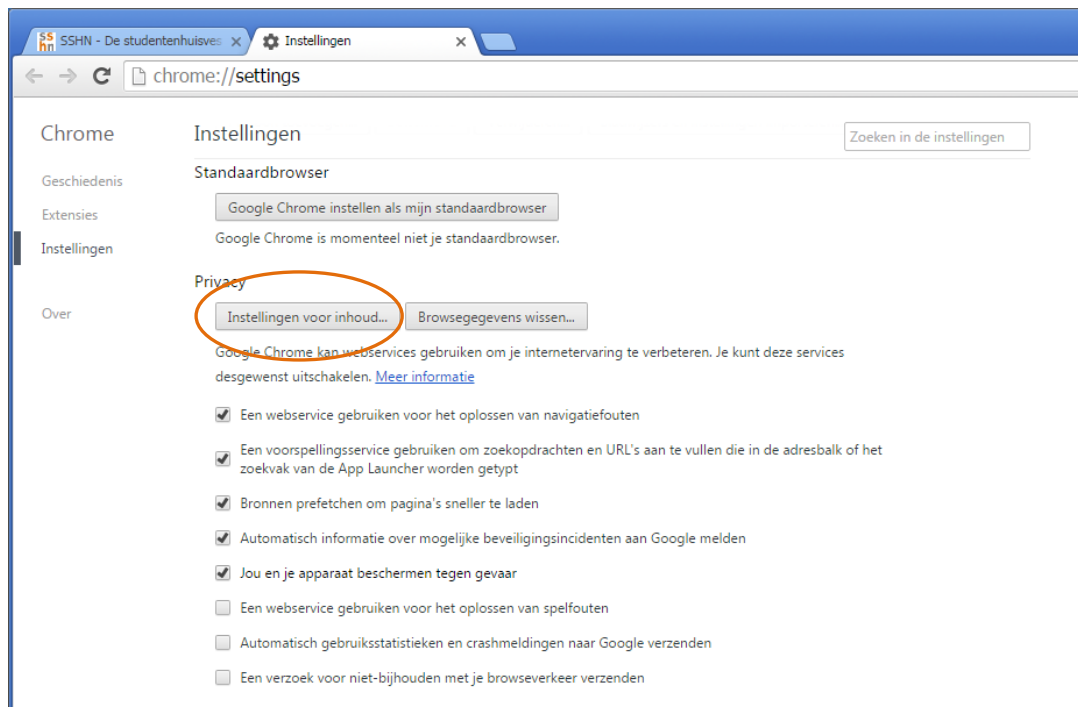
SSHN - De studentenhuisves ×
Instellingen ×

chrome://settings

Chrome

Geschiedenis
Extensies
Instellingen

Over

Instellingen

Zoeken in de instellingen

Standaardbrowser

Google Chrome instellen als mijn standaardbrowser

Google Chrome is momenteel niet je standaardbrowser.

Privacy

Instellingen voor inhoud...
Browsegegevens wissen...

Google Chrome kan webservices gebruiken om je internetervaring te verbeteren. Je kunt deze services desgewenst uitschakelen. Meer informatie

Een webservice gebruiken voor het oplossen van navigatiefouten

Een voorspellingsservice gebruiken om zoekopdrachten en URL's aan te vullen die in de adresbalk of het zoekvak van de App Launcher worden getypt

Bronnen prefetchen om pagina's sneller te laden

Automatisch informatie over mogelijke beveiligingsincidenten aan Google melden

Jou en je apparaat beschermen tegen gevaar

Een webservice gebruiken voor het oplossen van spelfouten

Automatisch gebruiksstatistieken en crashmeldingen naar Google verzenden

Een verzoek voor niet-bijhouden met je browseverkeer verzenden